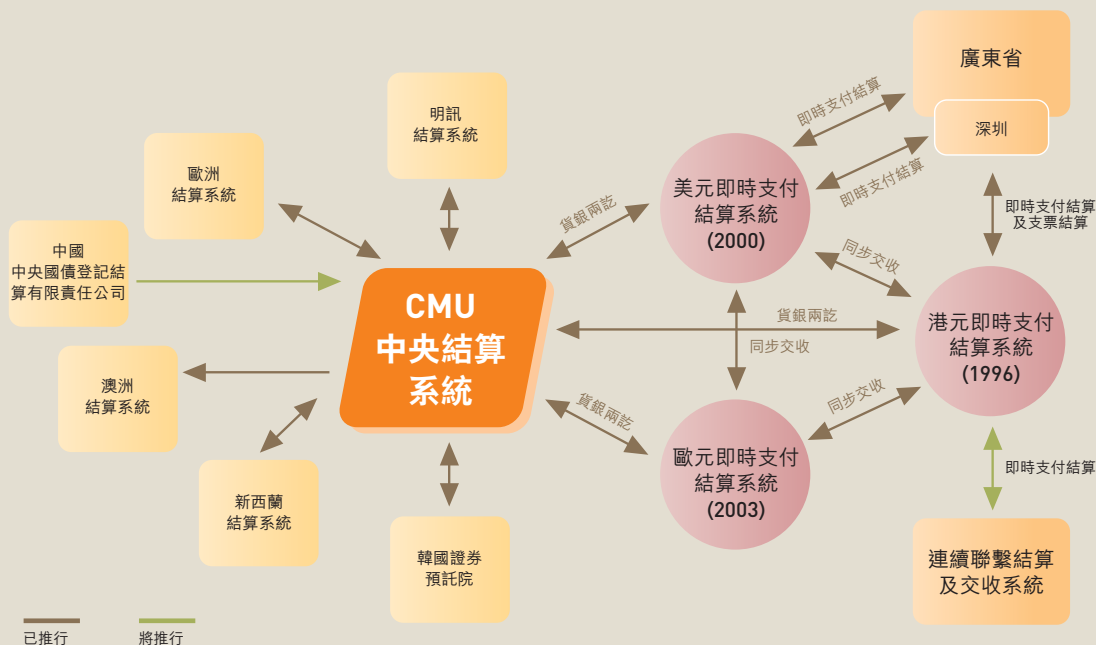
廣東省

深圳

即時支付結算

即時支付結算

即時支付結算及支票結算

明訊結算系統

歐洲結算系統

中國中央國債登記結算有限責任公司

澳洲結算系統

新西蘭結算系統

韓國證券預託院

CMU 中央結算系統

貨銀兩訖

美元即時支付結算系統 (2000)

同步交收

貨銀兩訖

同步交收

港元即時支付結算系統 (1996)

貨銀兩訖

同步交收

歐元即時支付結算系統 (2003)

即時支付結算

連續聯繫結算及交收系統

已推行

將推行